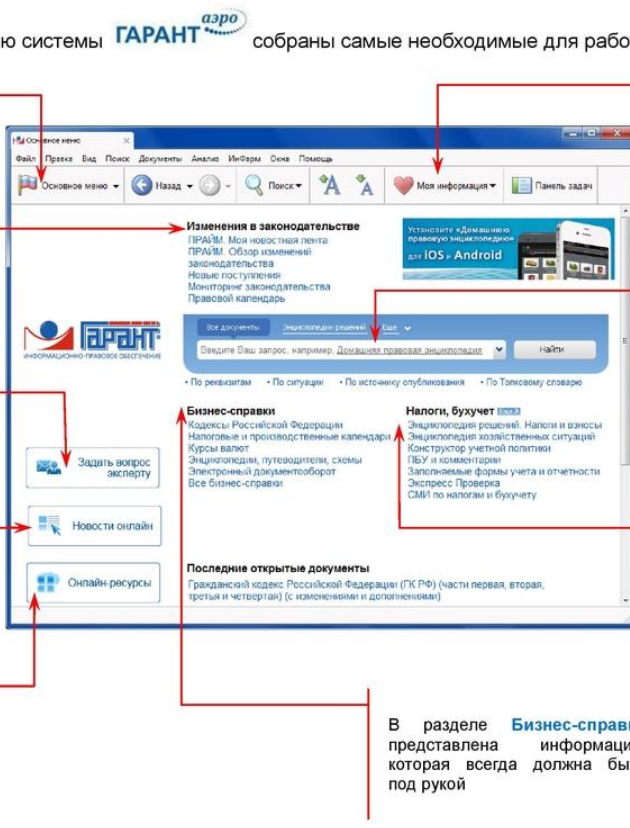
ю системы ГАРАНТ аэро собраны самые необходимые для рабо

Основное меню

Файл Правка Вид Поиск Документы Анализ ИнФарм Окна Помощь

Основное меню Назад Поиск Моя информация Панель задач

Изменения в законодательстве
ПРАЙМ. Моя новостная лента
ПРАЙМ. Обзор изменений законодательства
Новые поступления
Мониторинг законодательства
Правовой календарь

Установите «Домашнюю правовую энциклопедию» для iOS и Android

ГАРАНТ
ИНФОРМАЦИОННО-ПРАВОВОЕ ОБЕСПЕЧЕНИЕ

Все документы Энциклопедии решений Еще
Введите Ваш запрос, например, Домашняя правовая энциклопедия Найти

• По реквизитам • По ситуации • По источнику опубликования • По Толковому словарю

Бизнес-справки
Кодексы Российской Федерации
Налоговые и производственные календари
Курсы валют
Энциклопедии, путеводители, схемы
Электронный документооборот
Все бизнес-справки

Налоги, бухучет
Энциклопедия решений. Налоги и взносы
Энциклопедия хозяйственных ситуаций
Конструктор учетной политики
ПБУ и комментарии
Заполняемые формы учета и отчетности
Экспресс Проверка
СМИ по налогам и бухучету

Задать вопрос эксперту

Новости онлайн

Онлайн-ресурсы

Последние открытые документы
Гражданский кодекс Российской Федерации (ГК РФ) (части первая, вторая, третья и четвертая) (с изменениями и дополнениями)

В разделе Бизнес-справ представлена информаци которая всегда должна бы под рукой